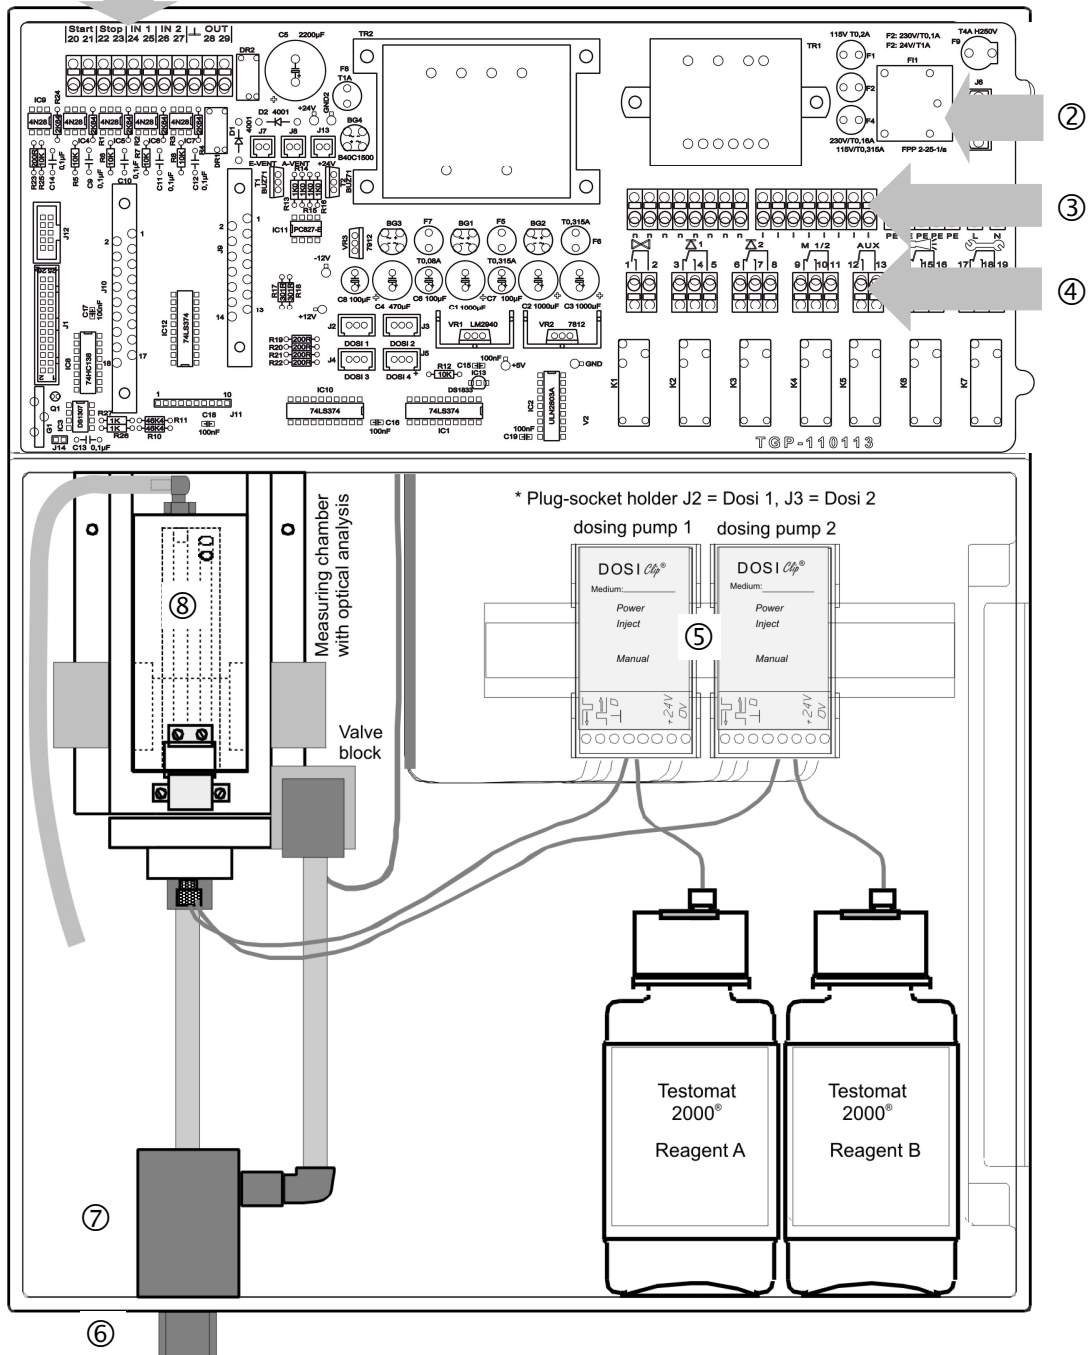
Start 20 21 | Stop 22 23 | IN 1 24 25 | IN 2 26 27 | ⊥ | OUT 28 29

DR2 C5 2200µF TR2 TR1 115V T0,2A F1 F2: 230V/T0,1A F2: 24V/T1A T4A H250V F9 FI1 F2 F4 J6 230V/T0,16A 115V/T0,315A FPP 2-25-1/a

②

③

④

IC9 R24 4N28 4N28 4N28 4N28 4N28 IC4 R1 IC5 R2 IC6 R3 IC7 R4 C14 0,1µF 10K R23 R5 C9 0,1µF R6 10K R7 0,1µF C11 R8 10K C12 0,1µF DR1 D1 4001 D2 4001 +24V GND2 F8 T1A BG4 B40C1500 J7 J8 J13 E-VENT A-VENT +24V T7 BUZ71 R13 R14 R15 R16 BUZ71 IC11 PC827-E J12 C10 J10 J1 C17 100nF IC8 74HC138 IC12 74LS374 J9 VR3 7912 -12V BG3 F7 BG1 F5 BG2 T0,315A F6 T0,08A T0,315A C8 100µF C4 470µF C6 100µF C1 1000µF C7 100µF C2 1000µF C3 1000µF R17 R18 +12V R19 R20 R21 R22 200R J2 J3 J4 J5 DOSI 1 DOSI 2 DOSI 3 DOSI 4 VR1 LM2940 VR2 7812 100nF +5V GND R12 10K C15 IC13 DS1833 IC2 ULN2803A 100nF C19 V2 1 10 J11 C18 100nF IC10 74LS374 IC1 74LS374 C16 100nF Q1 IC3 DS1307 R27 1K R26 R11 R10 G1 J14 C13 0,1µF

1 2 3 14 5 6 17 8 M 1/2 9 10 11 AUX 12 13 PE PE PE PE 15 16 L N 17 18 19

K1 K2 K3 K4 K5 K6 K7

TGP-110113

* Plug-socket holder J2 = Dosi 1, J3 = Dosi 2

dosing pump 1 dosing pump 2

DOSI Clip® Medium: Power Inject Manual +24V 0V

DOSI Clip® Medium: Power Inject Manual +24V 0V

⑤

⑧

Measuring chamber with optical analysis

Valve block

Testomat 2000® Reagent A

Testomat 2000® Reagent B

⑦

⑥